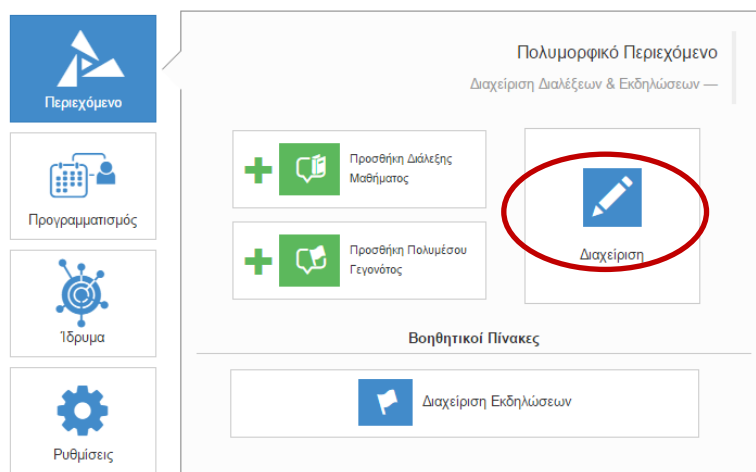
Περιεχόμενο

Προγραμματισμός

Ίδρυμα

Ρυθμίσεις

Πολυμορφικό Περιεχόμενο

Διαχείριση Διαλέξεων & Εκδηλώσεων —

Προσθήκη Διάλεξης Μαθήματος

Προσθήκη Πολυμέσου Γεγονότος

Διαχείριση

Βοηθητικοί Πίνακες

Διαχείριση Εκδηλώσεων